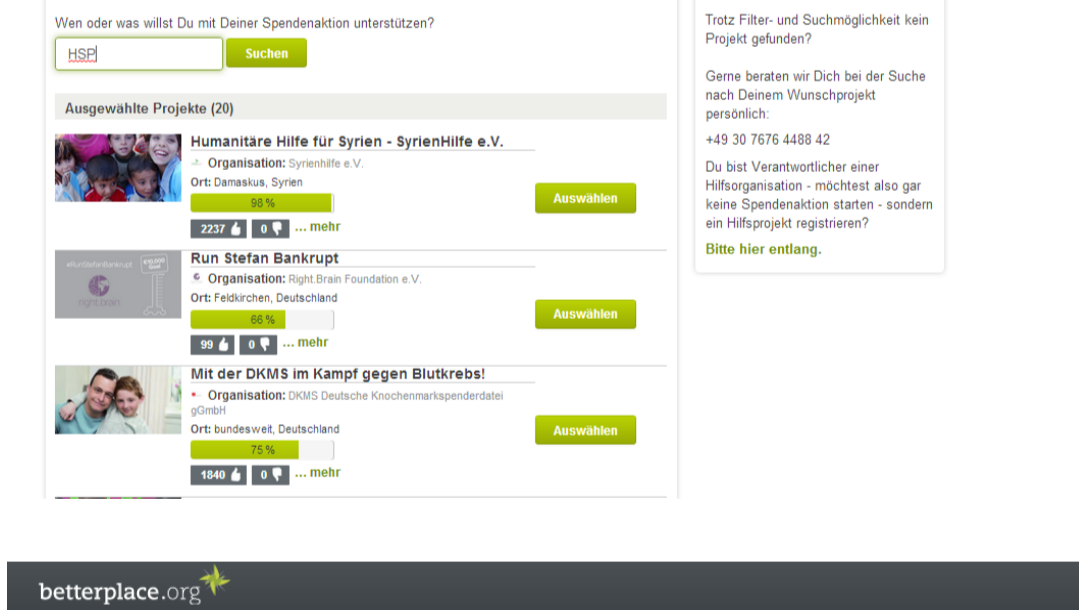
Wen oder was willst Du mit Deiner Spendenaktion unterstützen?

HSP

Suchen

Ausgewählte Projekte (20)

Humanitäre Hilfe für Syrien - SyrienHilfe e.V.

Organisation: Syrienhilfe e.V.

Ort: Damaskus, Syrien

98 %

2237 0 ... mehr

Auswählen

Run Stefan Bankrupt

#RunStefanBankrupt

right.brain

Organisation: Right.Brain Foundation e.V.

Ort: Feldkirchen, Deutschland

66 %

99 0 ... mehr

Auswählen

Mit der DKMS im Kampf gegen Blutkrebs!

Organisation: DKMS Deutsche Knochenmarkspenderdatei gGmbH

Ort: bundesweit, Deutschland

75 %

1840 0 ... mehr

Auswählen

Trotz Filter- und Suchmöglichkeit kein Projekt gefunden?

Gerne beraten wir Dich bei der Suche nach Deinem Wunschprojekt persönlich:

+49 30 7676 4488 42

Du bist Verantwortlicher einer Hilfsorganisation - möchtest also gar keine Spendenaktion starten - sondern ein Hilfsprojekt registrieren?

Bitte hier entlang.

betterplace.org